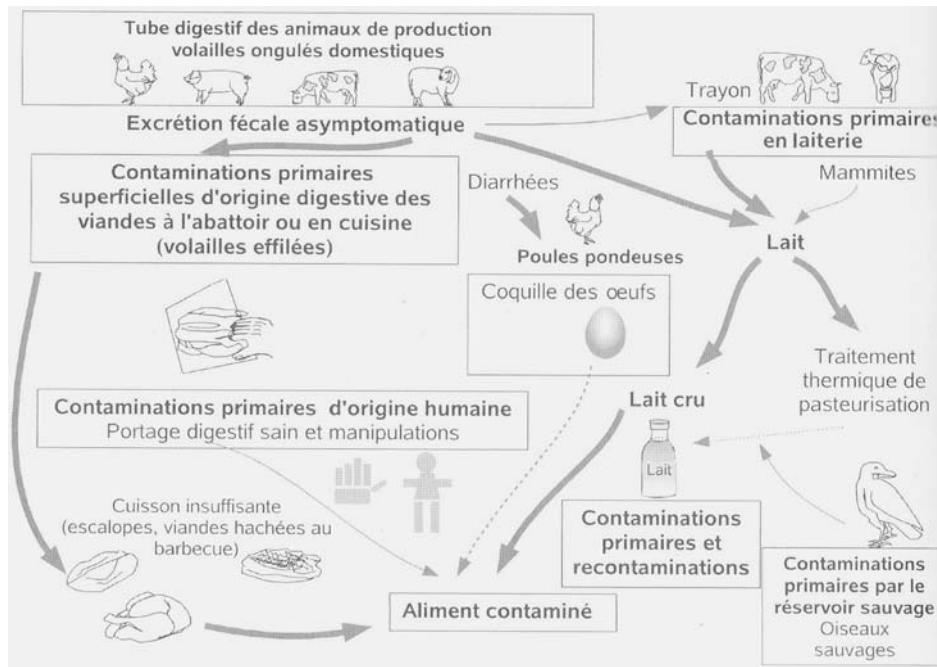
Tube digestif des animaux de production volailles ongulés domestiques

Excrétion fécale asymptomatique

Trayon

Contaminations primaires en laiterie

Contaminations primaires superficielles d'origine digestive des viandes à l'abattoir ou en cuisine (volailles effilées)

Diarrhées

Mammites

Poules pondeuses

Lait

Coquille des œufs

Traitement thermique de pasteurisation

Contaminations primaires d'origine humaine
Portage digestif sain et manipulations

Lait cru

Lait

Cuisson insuffisante (escalopes, viandes hachées au barbecue)

Contaminations primaires et recontaminations

Contaminations primaires par le réservoir sauvage
Oiseaux sauvages

Aliment contaminé